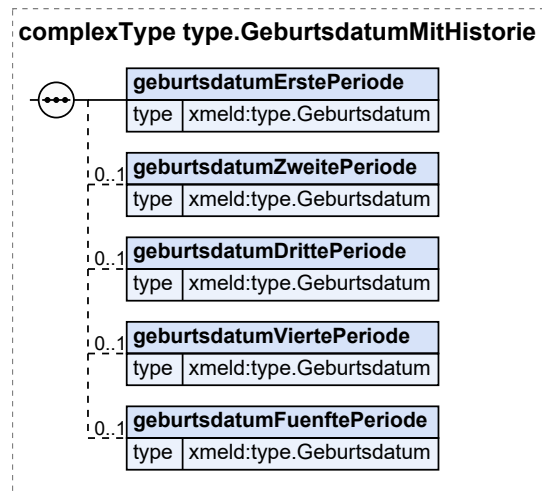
complexType type.GeburtsdatumMitHistorie

geburtsdatumErstePeriode
type xmeld:type.Geburtsdatum

0..1 geburtsdatumZweitePeriode
type xmeld:type.Geburtsdatum

0..1 geburtsdatumDrittePeriode
type xmeld:type.Geburtsdatum

0..1 geburtsdatumViertePeriode
type xmeld:type.Geburtsdatum

0..1 geburtsdatumFuenftePeriode
type xmeld:type.Geburtsdatum